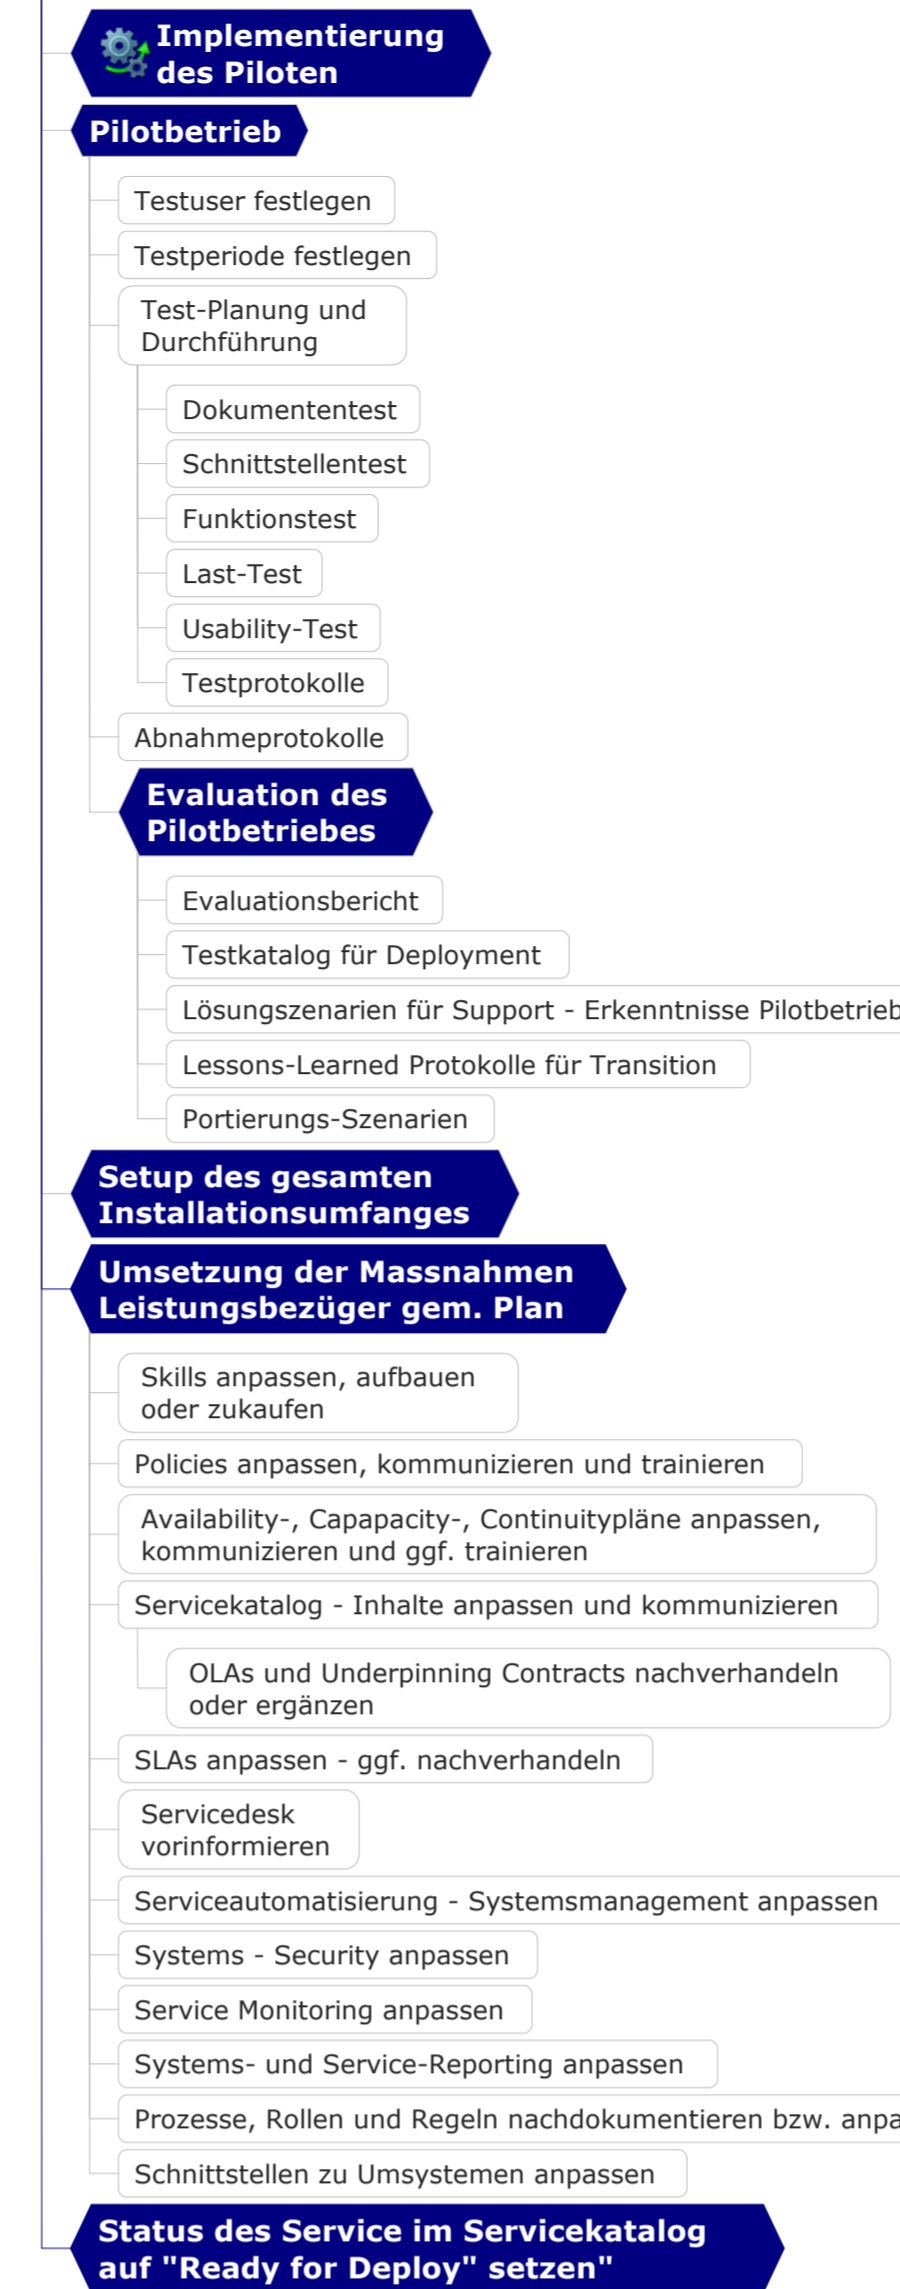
Implementierung des Piloten

Pilotbetrieb

Testuser festlegen

Testperiode festlegen

Test-Planung und Durchführung

Dokumententest

Schnittstellentest

Funktionstest

Last-Test

Usability-Test

Testprotokolle

Abnahmeprotokolle

Evaluation des Pilotbetriebes

Evaluationsbericht

Testkatalog für Deployment

Lösungszenarien für Support - Erkenntnisse Pilotbetrieb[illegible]

Lessons-Learned Protokolle für Transition

Portierungs-Szenarien

Setup des gesamten Installationsumfanges

Umsetzung der Massnahmen Leistungsbezüger gem. Plan

Skills anpassen, aufbauen oder zukaufen

Policies anpassen, kommunizieren und trainieren

Availability-, Capapacity-, Continuitypläne anpassen, kommunizieren und ggf. trainieren

Servicekatalog - Inhalte anpassen und kommunizieren

OLAs und Underpinning Contracts nachverhandeln oder ergänzen

SLAs anpassen - ggf. nachverhandeln

Servicedesk vorinformieren

Serviceautomatisierung - Systemsmanagement anpassen

Systems - Security anpassen

Service Monitoring anpassen

Systems- und Service-Reporting anpassen

Prozesse, Rollen und Regeln nachdokumentieren bzw. anpa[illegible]

Schnittstellen zu Umsystemen anpassen

Status des Service im Servicekatalog auf "Ready for Deploy" setzen"